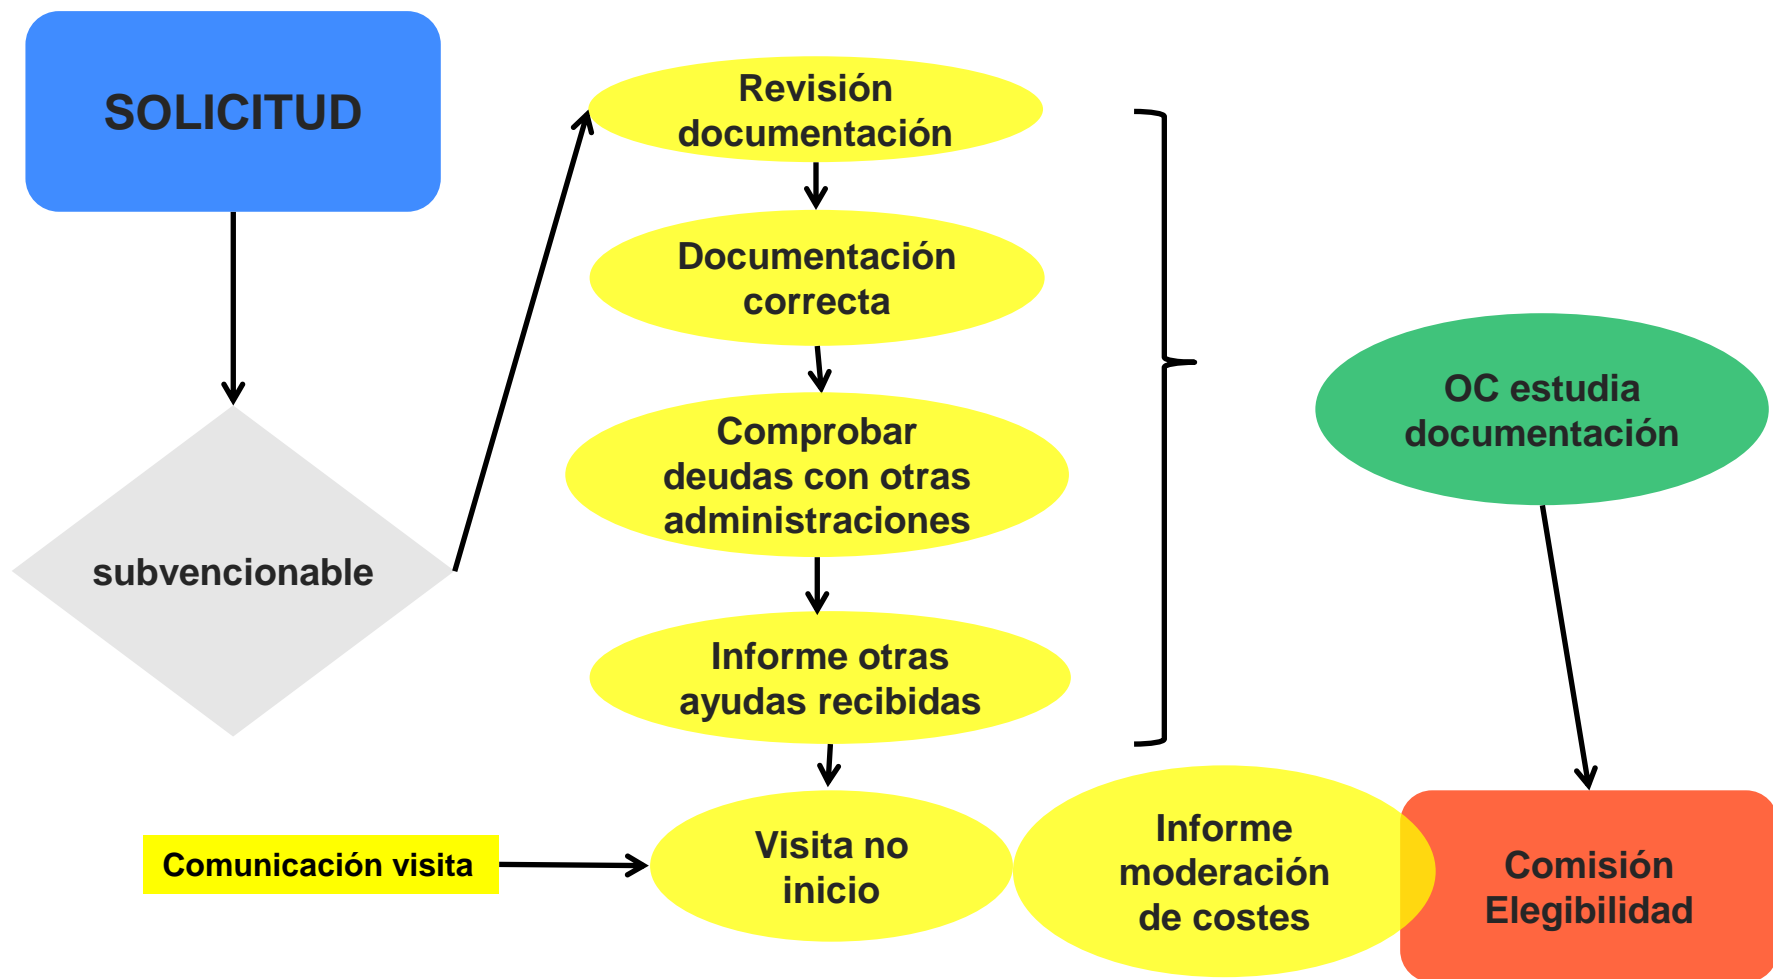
SOLICITUD

subvencionable

Revisión documentación

Documentación correcta

Comprobar deudas con otras administraciones

Informe otras ayudas recibidas

OC estudia documentación

Comunicación visita

Visita no inicio

Informe moderación de costes

Comisión Elegibilidad